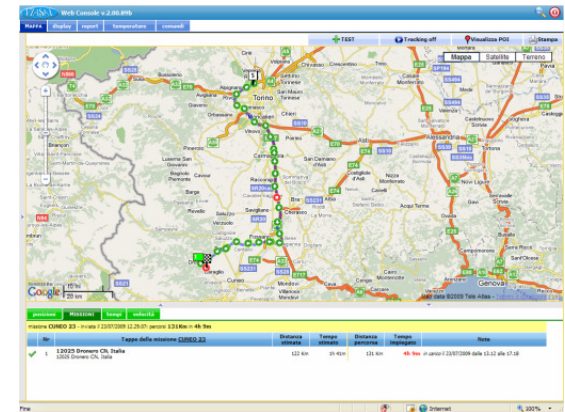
Web Console v.2.00.09b

Mappa | display | report | temperature | comandi

TEST | Tracking off | Visualizza POI | Stampa

Mappe | Satellite | Terreno

Torino

Cuneo

Genova

Google

20 km

20 mi

Map data ©2009 Tele Atlas

posizione | Missioni | tempo | velocità

missione CUNEO 2/2 - inviata il 22/07/2009 12.29.07: percorsi 131Km in 4h 9m

| | Nr | Tappe della missione CUNEO 2/2 | Distanza stimata | Tempo stimato | Distanza percorsa | Tempo impiegato | Note |
|---|---|---|---|---|---|---|---|
| ✔ | 1 | 12025 Dronero CN, Italia 12025 Dronero CN, Italia | 122 Km | 1h 41m | 131 Km | 4h 9m | in carico il 22/07/2009 dalle 13.12 alle 17.18 |

Fine | Internet | 100%